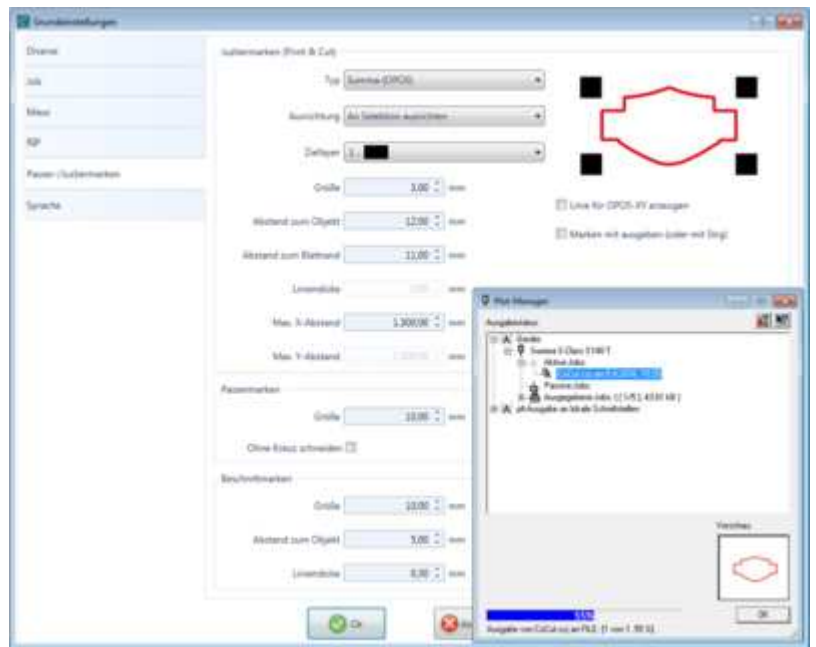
Grundeinstellungen

Diverse
Job
Masz
RIP
Passer-/Außenmarken
Sprache

Außenmarken (Print & Cut)
Typ Summa (OPOS)
Ausrichtung An Seitenrand ausrichten
Zeiltypen 1 -
Größe 3,00 mm
Abstand zum Objekt 12,00 mm
Abstand zum Blattrand 11,00 mm
Linienstärke
Max. X-Abstand 1.300,00 mm
Max. Y-Abstand

Linie für OPOS-XY anzeigen
Marken mit ausgeben (oder mit Ring)

Passermarken
Größe 10,00 mm
Ohne Kreuz schneiden

Beschnittmarken
Größe 10,00 mm
Abstand zum Objekt 5,00 mm
Linienstärke 0,30 mm

Ok

Plot Manager
Ausgabeliste
Geräte
Summa S Class S140 T
Aktive Jobs
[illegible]
Passive Jobs
Ausgegebene Jobs: 1 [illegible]
Ausgabe an lokale Schnittstellen

Vorschau

OK

Ausgabe von CoCut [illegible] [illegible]